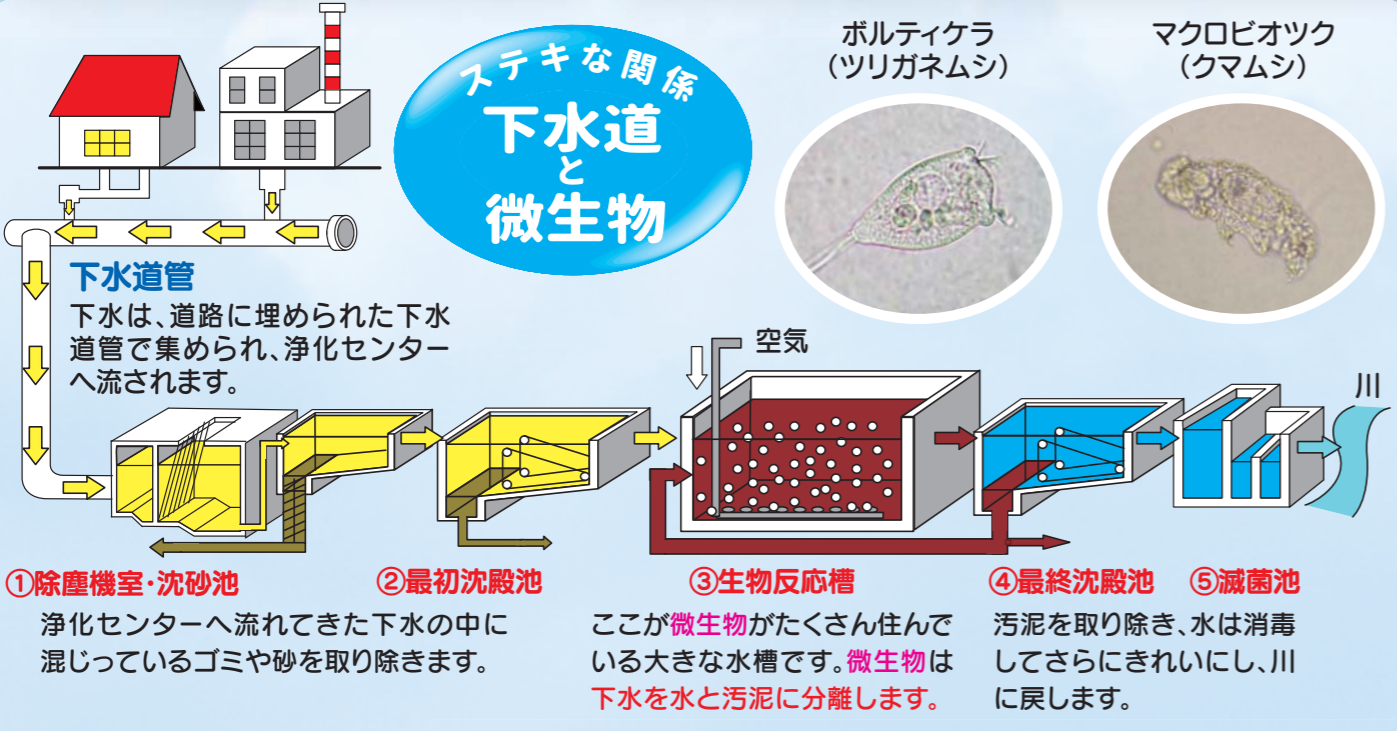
ステキな関係
下水道
と
微生物

ボルティケラ
（ツリガネムシ）

マクロビオツク
（クマムシ）

下水道管
下水は、道路に埋められた下水道管で集められ、浄化センターへ流されます。

空気

川

①除塵機室・沈砂池
浄化センターへ流れてきた下水の中に混じっているゴミや砂を取り除きます。

②最初沈殿池

③生物反応槽
ここが微生物がたくさん住んでいる大きな水槽です。微生物は下水を水と汚泥に分離します。

④最終沈殿池

⑤滅菌池
汚泥を取り除き、水は消毒してさらにきれいにし、川に戻します。